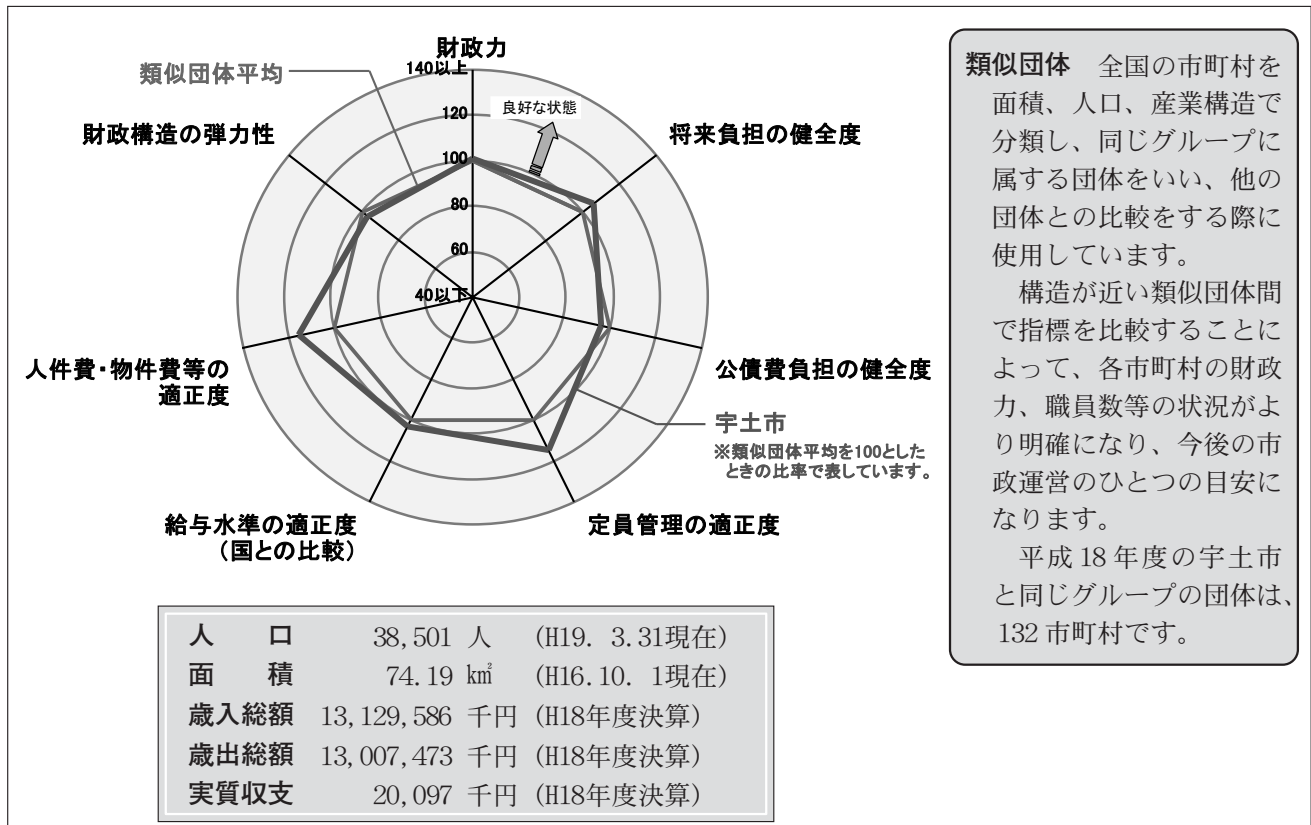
財政力

類似団体平均

140以上

120

良好な状態

100

80

60

40以下

財政構造の弾力性

将来負担の健全度

公債費負担の健全度

人件費・物件費等の適正度

宇土市

※類似団体平均を100としたときの比率で表しています。

給与水準の適正度（国との比較）

定員管理の適正度

| | | |
|---|---|---|
| 人　　口 | 38,501 人 | (H19. 3.31現在) |
| 面　　積 | 74.19 ㎢ | (H16.10. 1現在) |
| 歳入総額 | 13,129,586 千円 | (H18年度決算) |
| 歳出総額 | 13,007,473 千円 | (H18年度決算) |
| 実質収支 | 20,097 千円 | (H18年度決算) |

類似団体　全国の市町村を面積、人口、産業構造で分類し、同じグループに属する団体をいい、他の団体との比較をする際に使用しています。

構造が近い類似団体間で指標を比較することによって、各市町村の財政力、職員数等の状況がより明確になり、今後の市政運営のひとつの目安になります。

平成 18 年度の宇土市と同じグループの団体は、132 市町村です。